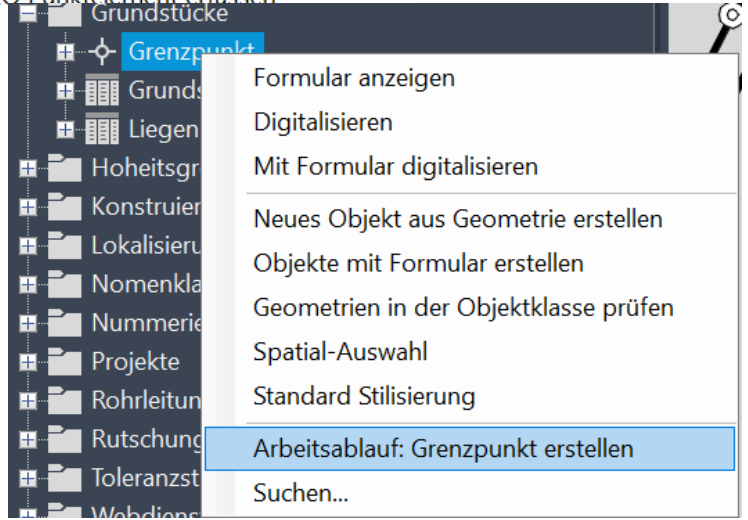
Grundstücke
Grenzpunkt
Grunds
Liegen
Hoheitsgr
Konstruier
Lokalisieru
Nomenkla
Nummerie
Projekte
Rohrleitun
Rutschung
Toleranzst
Webdienst

Formular anzeigen
Digitalisieren
Mit Formular digitalisieren
Neues Objekt aus Geometrie erstellen
Objekte mit Formular erstellen
Geometrien in der Objektklasse prüfen
Spatial-Auswahl
Standard Stilisierung
Arbeitsablauf: Grenzpunkt erstellen
Suchen...